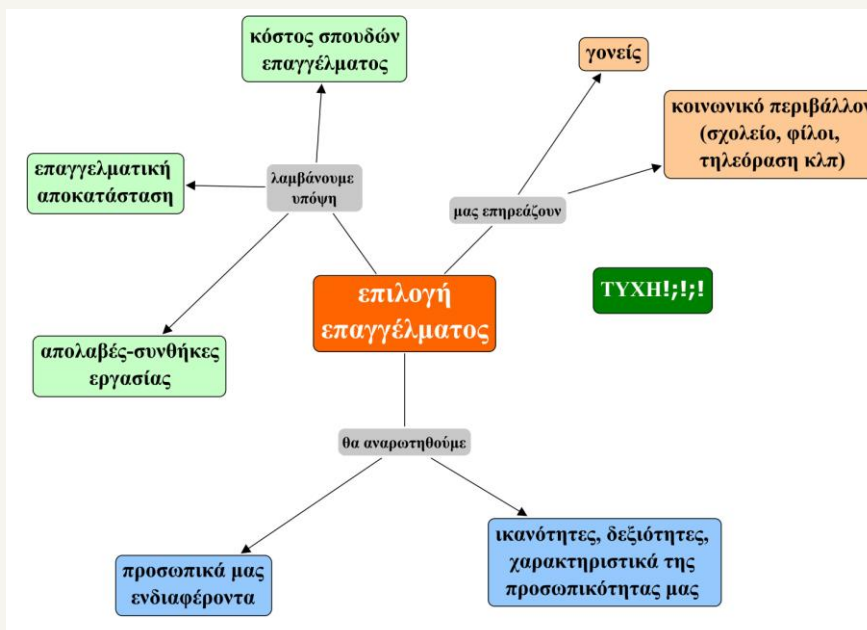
κόστος σπουδών επαγγέλματος

γονείς

κοινωνικό περιβάλλον (σχολείο, φίλοι, τηλεόραση κλπ)

επαγγελματική αποκατάσταση

λαμβάνουμε υπόψη

μας επηρεάζουν

επιλογή επαγγέλματος

ΤΥΧΗ!;!;!

απολαβές-συνθήκες εργασίας

θα αναρωτηθούμε

προσωπικά μας ενδιαφέροντα

ικανότητες, δεξιότητες, χαρακτηριστικά της προσωπικότητας μας